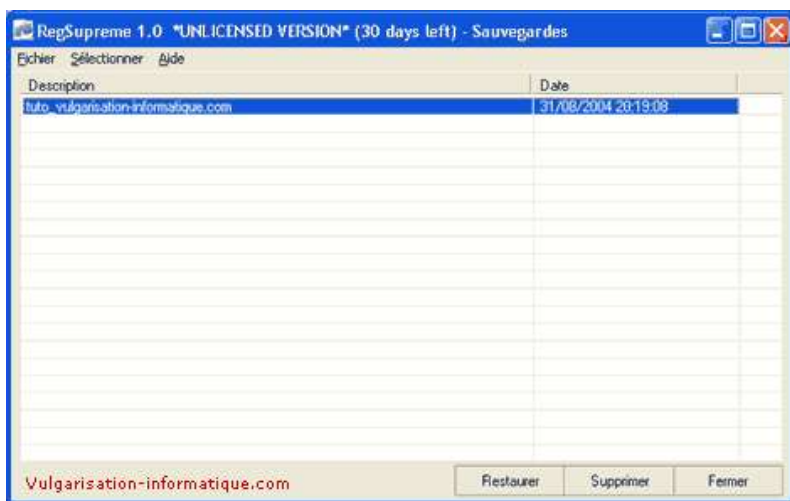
RegSupreme 1.0 *UNLICENSED VERSION* (30 days left) - Sauvegardes

Fichier Sélectionner Aide

| Description | Date |
|---|---|
| tuto_vulgarisation-informatique.com | 31/08/2004 20:19:08 |

Vulgarisation-informatique.com

Restaurer Supprimer Fermer